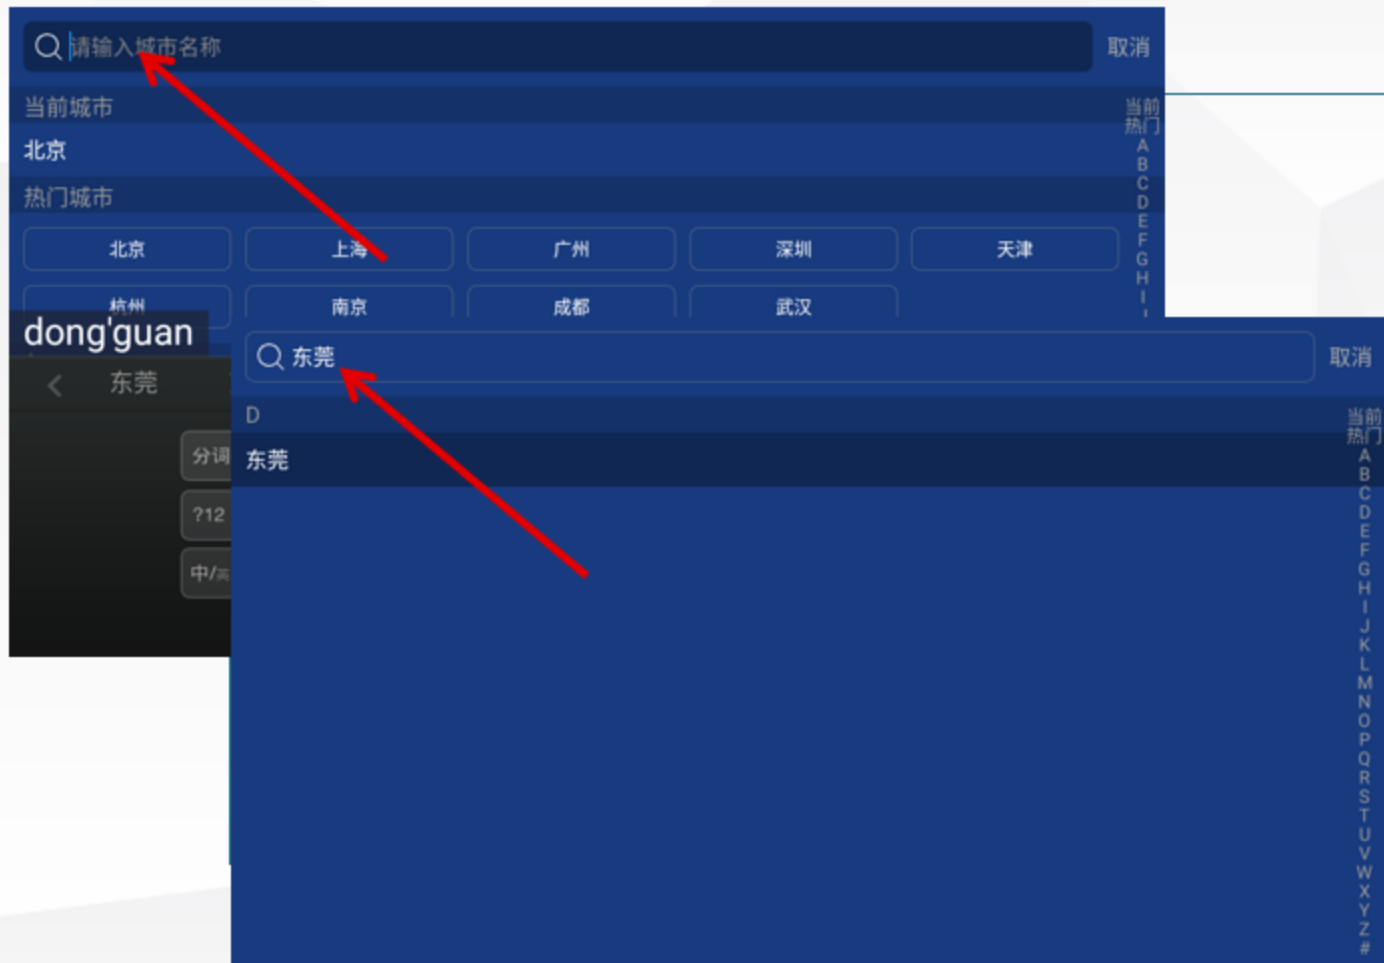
请输入城市名称
取消
当前城市
北京
热门城市
北京
上海
广州
深圳
天津
杭州
南京
成都
武汉
当前
热门
A
B
C
D
E
F
G
H
I

dong'guan
东莞
分词
?12
中/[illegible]

东莞
取消
D
东莞
当前
热门
A
B
C
D
E
F
G
H
I
J
K
L
M
N
O
P
Q
R
S
T
U
V
W
X
Y
Z
#